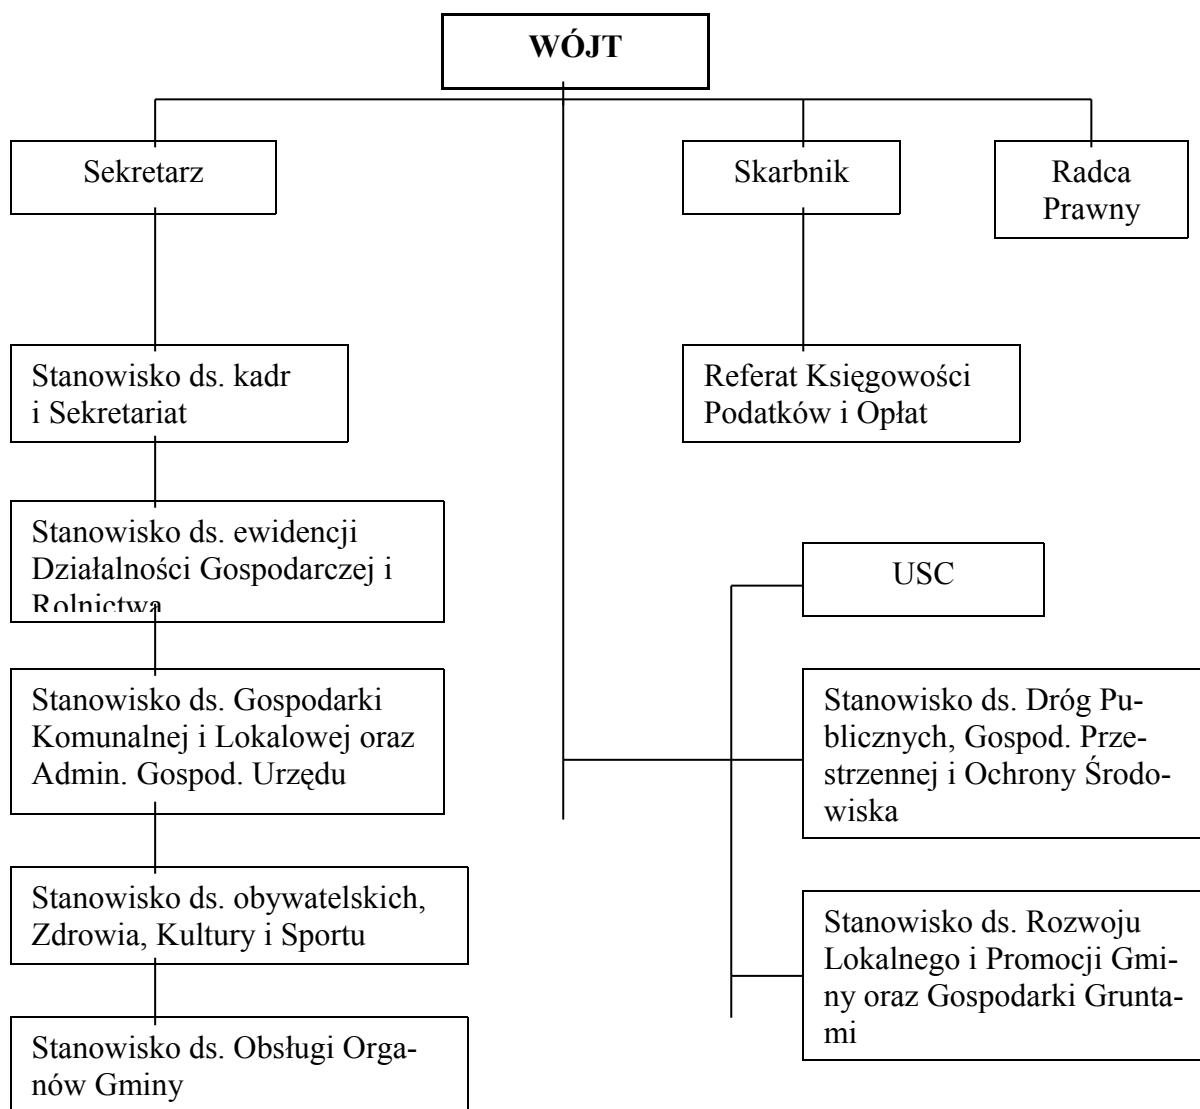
WÓJT

Sekretarz

Skarbnik

Radca Prawny

Stanowisko ds. kadr i Sekretariat

Referat Księgowości Podatków i Opłat

Stanowisko ds. ewidencji Działalności Gospodarczej i Rolnictwa

USC

Stanowisko ds. Gospodarki Komunalnej i Lokalowej oraz Admin. Gospod. Urzędu

Stanowisko ds. Dróg Publicznych, Gospod. Przestrzennej i Ochrony Środowiska

Stanowisko ds. obywatelskich, Zdrowia, Kultury i Sportu

Stanowisko ds. Rozwoju Lokalnego i Promocji Gminy oraz Gospodarki Gruntami

Stanowisko ds. Obsługi Organów Gminy